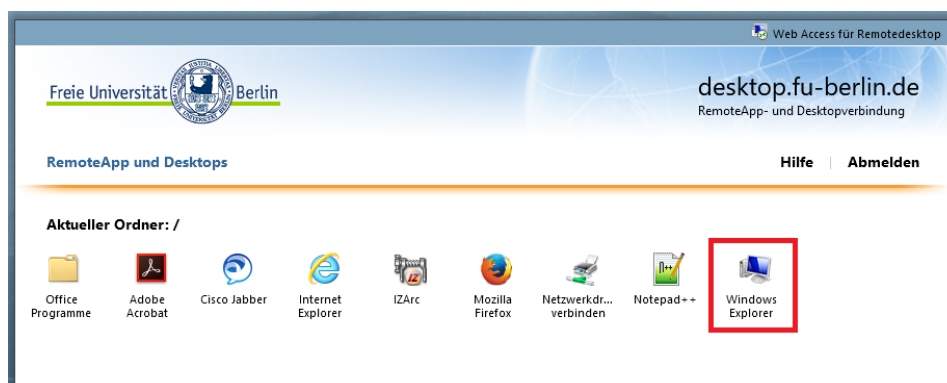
Web Access für Remotedesktop

Freie Universität Berlin

desktop.fu-berlin.de
RemoteApp- und Desktopverbindung

RemoteApp und Desktops

Hilfe | Abmelden

Aktueller Ordner: /

Office Programme
Adobe Acrobat
Cisco Jabber
Internet Explorer
IZArc
Mozilla Firefox
Netzwerkdr... verbinden
Notepad++
Windows Explorer